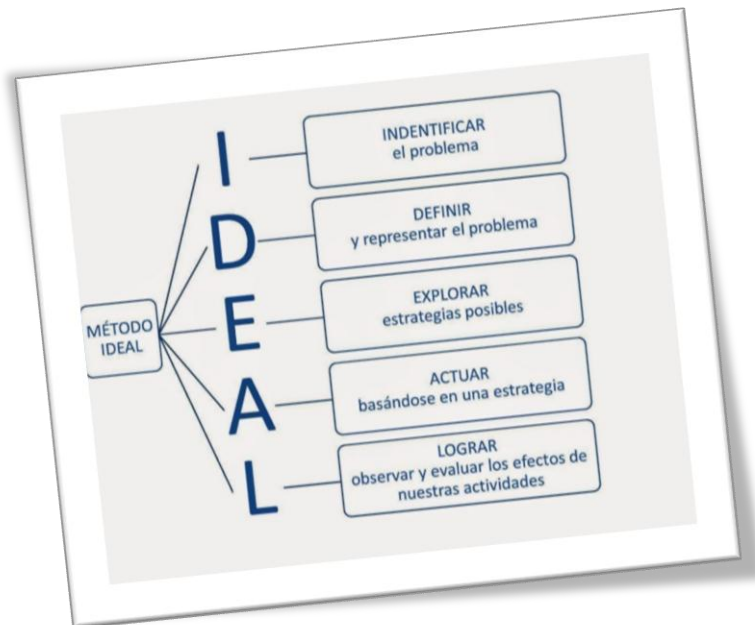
MÉTODO IDEAL

I
INDENTIFICAR
el problema

D
DEFINIR
y representar el problema

E
EXPLORAR
estrategias posibles

A
ACTUAR
basándose en una estrategia

L
LOGRAR
observar y evaluar los efectos de nuestras actividades